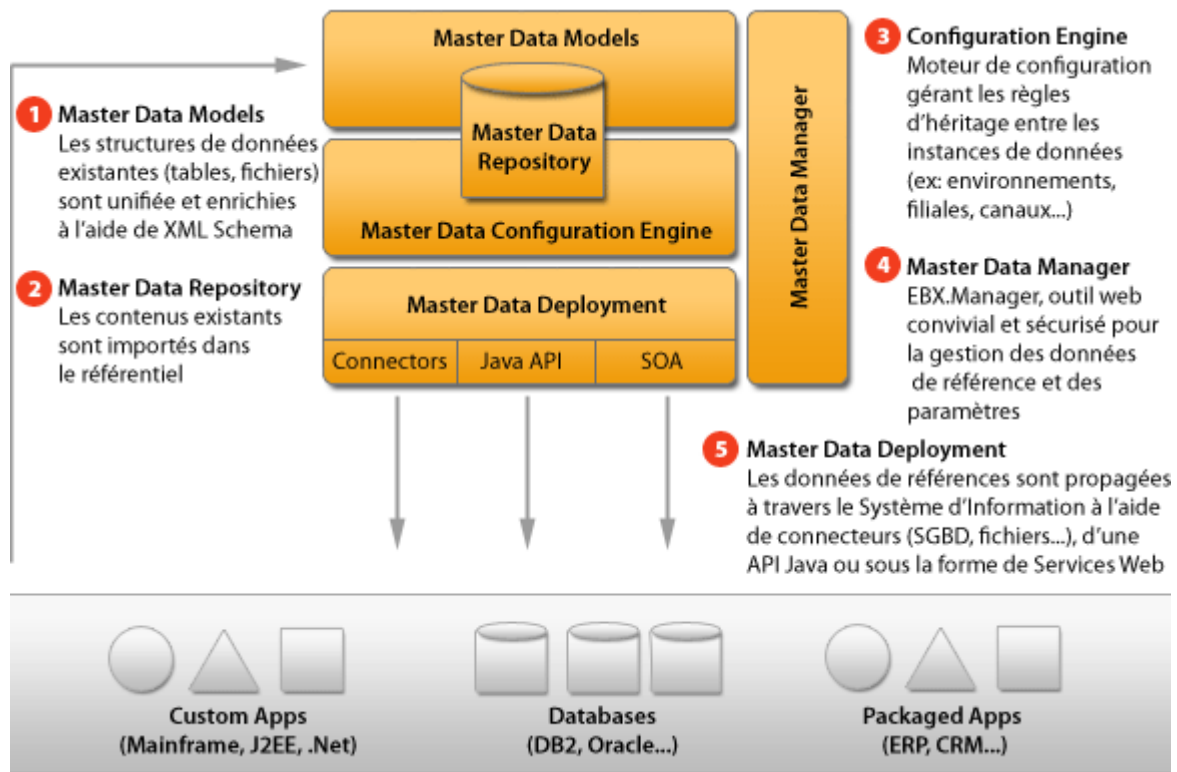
1 Master Data Models
Les structures de données existantes (tables, fichiers) sont unifiée et enrichies à l'aide de XML Schema

2 Master Data Repository
Les contenus existants sont importés dans le référentiel

Master Data Models

Master Data Repository

Master Data Configuration Engine

Master Data Deployment

| Connectors | Java API | SOA |
|---|---|---|

Master Data Manager

3 Configuration Engine
Moteur de configuration gérant les règles d'héritage entre les instances de données (ex: environnements, filiales, canaux...)

4 Master Data Manager
EBX.Manager, outil web convivial et sécurisé pour la gestion des données de référence et des paramètres

5 Master Data Deployment
Les données de références sont propagées à travers le Système d'Information à l'aide de connecteurs (SGBD, fichiers...), d'une API Java ou sous la forme de Services Web

Custom Apps
(Mainframe, J2EE, .Net)

Databases
(DB2, Oracle...)

Packaged Apps
(ERP, CRM...)